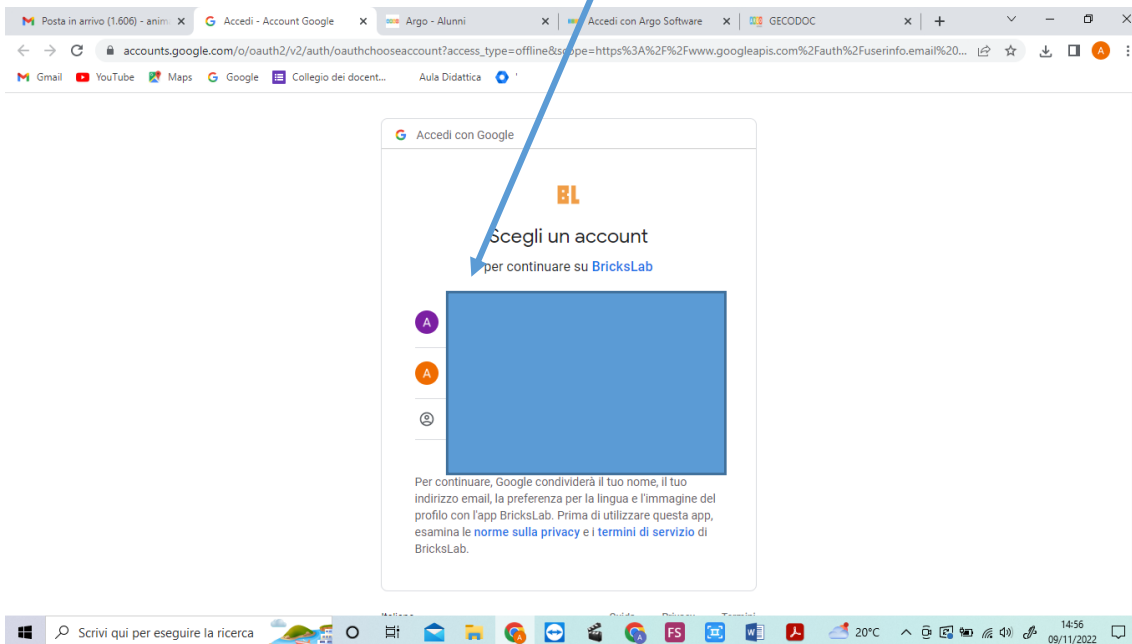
Posta in arrivo (1.606) - anim ×
Accedi - Account Google ×
Argo - Alunni ×
Accedi con Argo Software ×
GECODOC ×
+

accounts.google.com/o/oauth2/v2/auth/oauthchooseaccount?access_type=offline&scope=https%3A%2F%2Fwww.googleapis.com%2Fauth%2Fuserinfo.email%20...

Gmail YouTube Maps Google Collegio dei docent... Aula Didattica

Accedi con Google

BL

Scegli un account

per continuare su BricksLab

A

A

Per continuare, Google condividerà il tuo nome, il tuo indirizzo email, la preferenza per la lingua e l'immagine del profilo con l'app BricksLab. Prima di utilizzare questa app, esamina le norme sulla privacy e i termini di servizio di BricksLab.

Italiano Guida Privacy Termini

Scrivi qui per eseguire la ricerca

FS

20°C

14:56
09/11/2022